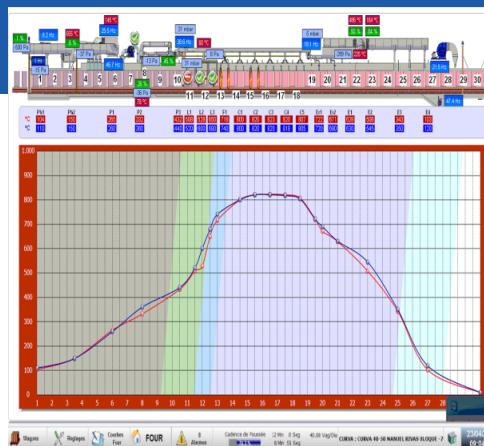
1 %
8.2 Hz
63 °C
145 °C
25.5 Hz
31 mbar
39.6 Hz
85 °C
6 mbar
191 Hz
485 °C
184 °C
60 %
84 %
39 mbar
20.5 Hz
35 Pa
3 Pa
46.7 Hz
12 Pa
45 %
5 mbar
60 °C
26 %
236 °C
240 Hz
29 %
25.9 Hz
47.4 Hz
1 2 3 4 5 6 7 8 9 10 11 12 13 14 15 16 17 18 19 20 21 22 23 24 25 26 27 28 29 30

| | PkI | PkI | P1 | P2 | P3 | L1 | L2 | L3 | C1 | C2 | C3 | C4 | E1 | E1 | E1 | E2 | E3 | E4 |
|---|---|---|---|---|---|---|---|---|---|---|---|---|---|---|---|---|---|---|
| °C | 104 | 150 | 268 | 360 | 425 | 488 | 678 | 708 | 800 | 825 | 825 | 808 | 722 | 677 | 628 | 580 | 343 | 210 |
| °C | 110 | 150 | 260 | 360 | 440 | 570 | 700 | 745 | 800 | 820 | 815 | 805 | 715 | 660 | 625 | 545 | 340 | 170 |

1.000
900
800
700
600
500
400
300
200
100
0
1 2 3 4 5 6 7 8 9 10 11 12 13 14 15 16 17 18 19 20 21 22 23 24 25 26 27 28 29

Viagens
Réglages
Courbes Four
FOUR
8 Alarmes
Cadence de Poussée
12 Mn 0 Seg
0 Mn 51 Seg
40.00 Vag/Dia
CURVA : CURVA 40-50 MANUEL RIVAS BLOQUE -7